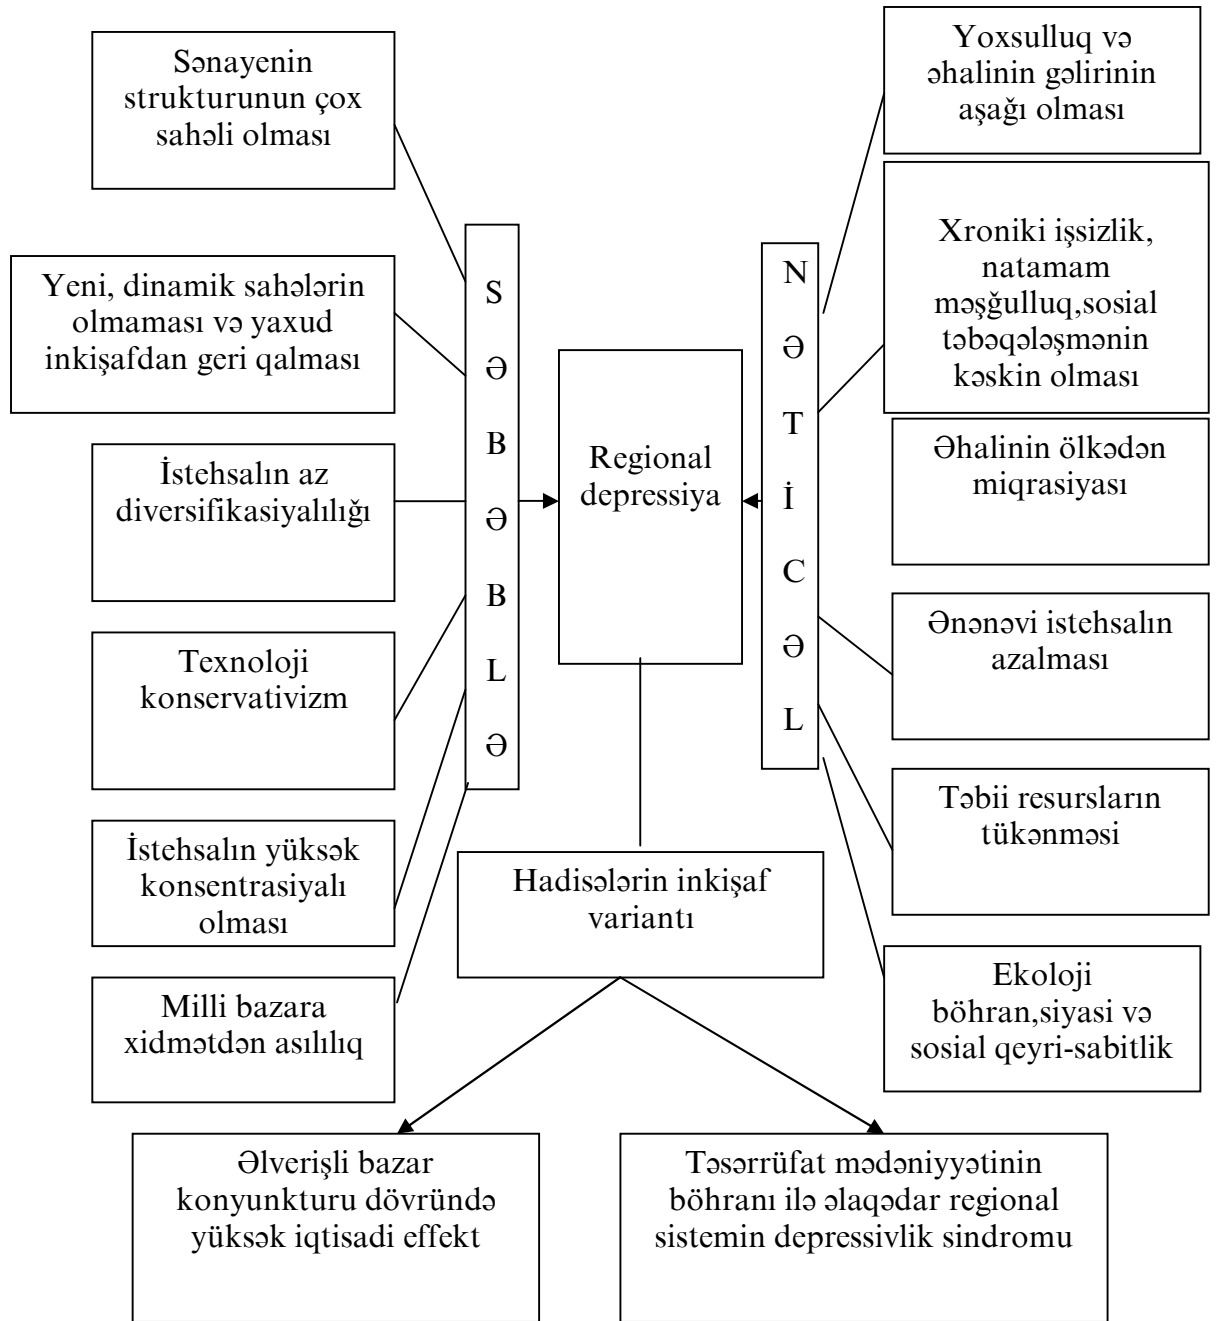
Sənayenin strukturunun çox sahəli olması

Yeni, dinamik sahələrin olmaması və yaxud inkişafdan geri qalması

İstehsalın az diversifikasiyalılığı

Texnoloji konservativizm

İstehsalın yüksək konsentrasiyalı olması

Milli bazara xidmətdən asılılıq

S
Ə
B
Ə
B
L
Ə

Regional depressiya

N
Ə
T
İ
C
Ə
L

Yoxsulluq və əhalinin gəlirinin aşağı olması

Xroniki işsizlik, natamam məşğulluq,sosial təbəqələşmənin kəskin olması

Əhalinin ölkədən miqrasiyası

Ənənəvi istehsalın azalması

Təbii resursların tükənməsi

Ekoloji böhran,siyasi və sosial qeyri-sabitlik

Hadisələrin inkişaf variantı

Əlverişli bazar konyunkturu dövründə yüksək iqtisadi effekt

Təsərrüfat mədəniyyətinin böhranı ilə əlaqədar regional sistemin depressivlik sindromu